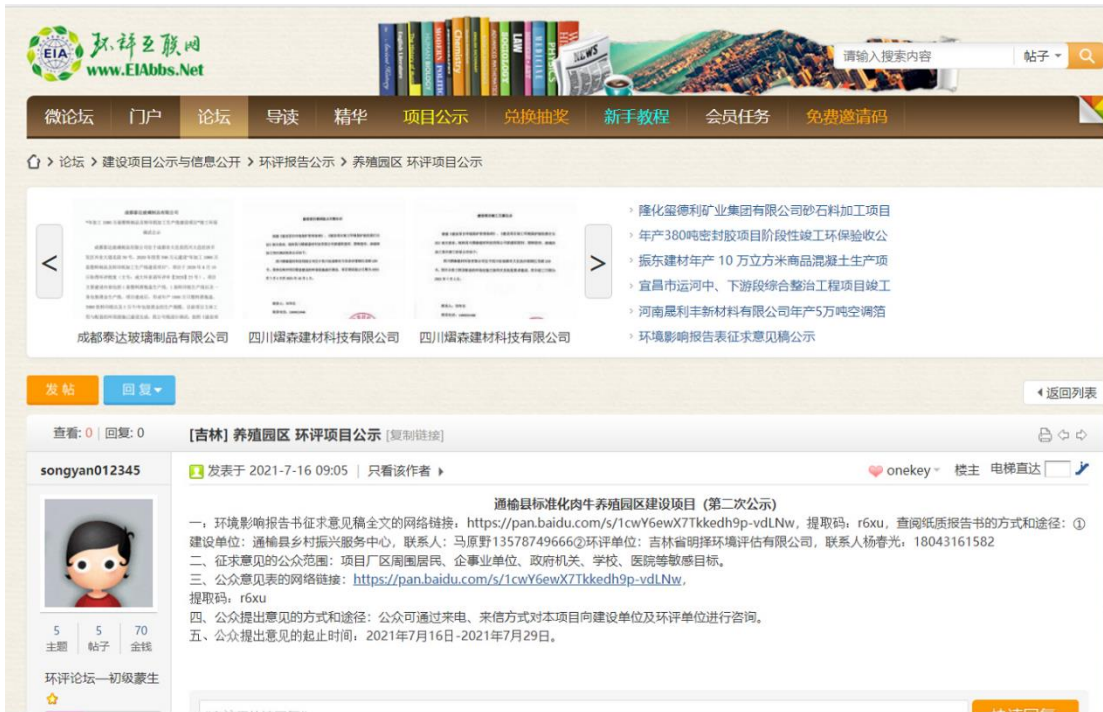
环评互联网
www.EIAbbs.Net

请输入搜索内容
帖子

微论坛 门户 论坛 导读 精华 项目公示 兑换抽奖 新手教程 会员任务 免费邀请码

论坛 › 建设项目公示与信息公开 › 环评报告公示 › 养殖园区 环评项目公示

成都泰达玻璃制品有限公司 四川熠森建材科技有限公司 四川熠森建材科技有限公司

› 隆化留德利矿业集团有限公司砂石料加工项目
› 年产380吨密封胶项目阶段性竣工环保验收公
› 振东建材年产 10 万立方米商品混凝土生产项
› 宜昌市运河中、下游段综合整治工程项目竣工
› 河南晟利丰新材料有限公司年产5万吨空调箔
› 环境影响报告表征求意见稿公示

发帖 回复

返回列表

查看: 0 | 回复: 0

[吉林] 养殖园区 环评项目公示 [复制链接]

songyan012345

发表于 2021-7-16 09:05 | 只看该作者

onekey 楼主 电梯直达

5 主题 5 帖子 70 金钱

环评论坛—初级蒙生

通榆县标准化肉牛养殖园区建设项目（第二次公示）

一：环境影响报告书征求意见稿全文的网络链接：https://pan.baidu.com/s/1cwY6ewX7Tkkedh9p-vdLNw，提取码：r6xu，查阅纸质报告书的方式和途径：①建设单位：通榆县乡村振兴服务中心，联系人：马原野13578749666②环评单位：吉林省明择环境评估有限公司，联系人杨春光，18043161582

二、征求意见的公众范围：项目厂区周围居民、企事业单位、政府机关、学校、医院等敏感目标。

三、公众意见表的网络链接：https://pan.baidu.com/s/1cwY6ewX7Tkkedh9p-vdLNw，提取码：r6xu

四、公众提出意见的方式和途径：公众可通过来电、来信方式对本项目向建设单位及环评单位进行咨询。

五、公众提出意见的起止时间：2021年7月16日-2021年7月29日。